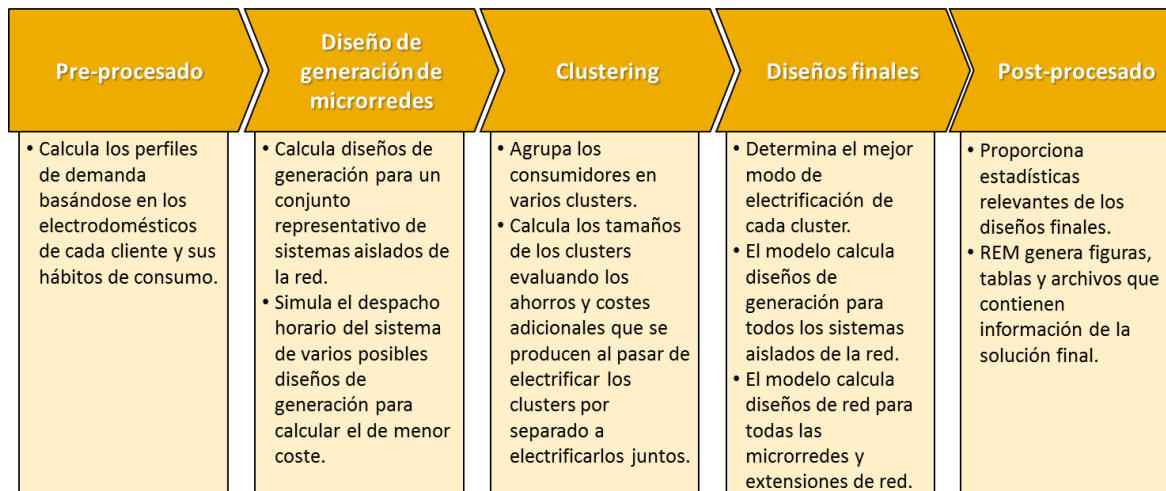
Pre-procesado

Diseño de generación de microrredes

Clustering

Diseños finales

Post-procesado

• Calcula los perfiles de demanda basándose en los electrodomésticos de cada cliente y sus hábitos de consumo.

• Calcula diseños de generación para un conjunto representativo de sistemas aislados de la red.
• Simula el despacho horario del sistema de varios posibles diseños de generación para calcular el de menor coste.

• Agrupa los consumidores en varios clusters.
• Calcula los tamaños de los clusters evaluando los ahorros y costes adicionales que se producen al pasar de electrificar los clusters por separado a electrificarlos juntos.

• Determina el mejor modo de electrificación de cada cluster.
• El modelo calcula diseños de generación para todos los sistemas aislados de la red.
• El modelo calcula diseños de red para todas las microrredes y extensiones de red.

• Proporciona estadísticas relevantes de los diseños finales.
• REM genera figuras, tablas y archivos que contienen información de la solución final.